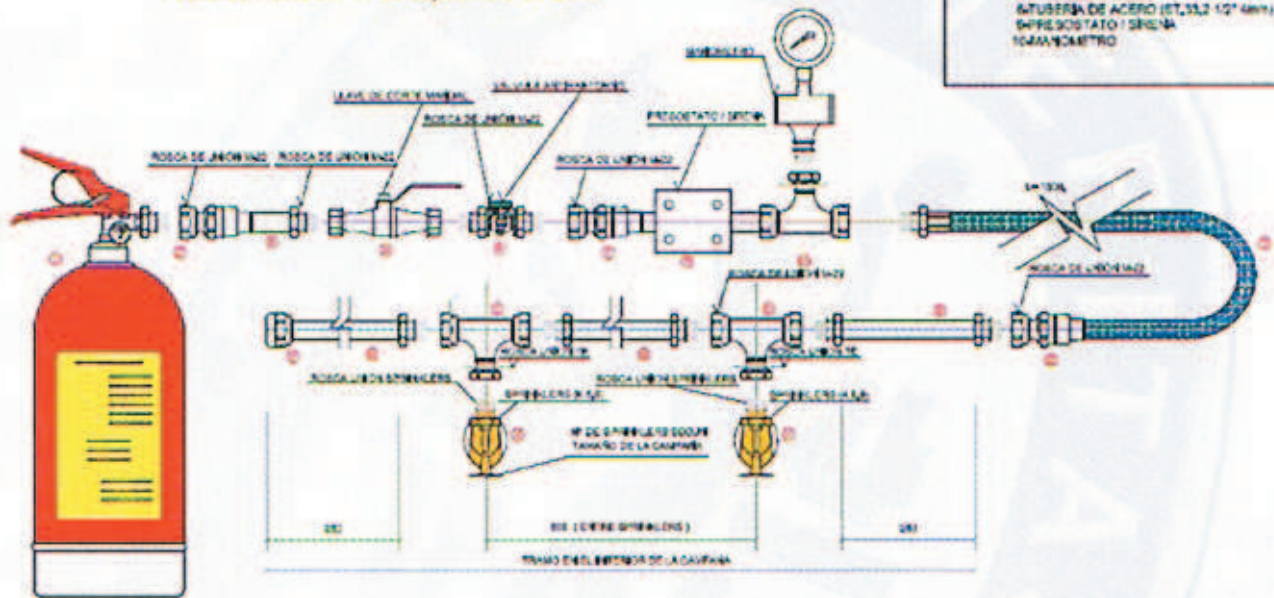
8-TUBERIA DE ACERO (ST.35,2 1/2" 4mm)
9-PRESOSTATO / SIRENA
10-MANOMETRO

MANOMETRO

LLAVE DE CORTE MANUAL

VALVULA ANTIRRETORNO

ROSCA DE UNION M20

ROSCA DE UNION M20

ROSCA DE UNION M20

PRESOSTATO / SIRENA

ROSCA DE UNION M20

L=1500

ROSCA DE UNION M20

ROSCA DE UNION M20

ROSCA UNION SPRINKLERS

ROSCA UNION SPRINKLERS

ROSCA UNION SPRINKLERS

ROSCA UNION SPRINKLERS

SPRINKLERS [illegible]

SPRINKLERS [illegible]

Nº DE SPRINKLERS SEGUN TAMAÑO DE LA CAMPANA

250

800 ( ENTRE SPRINKLERS )

250

TRAMO EN EL INTERIOR DE LA CAMPANA